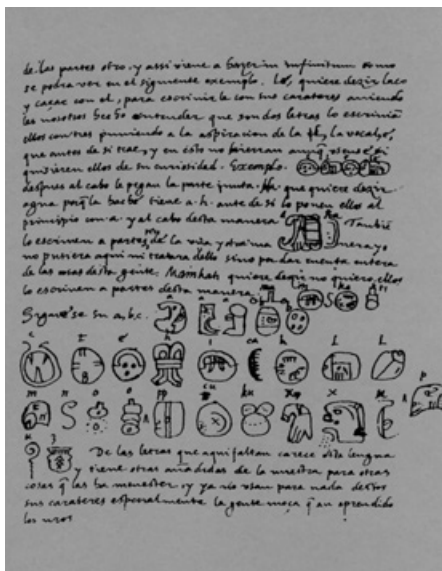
de las partes otro, y assi viene a hazer in infinitum como se podra ver en el siguiente exemplo. Lé, quiere dezir laço y cacar con el, para escrivir le con sus carateres aviendo los nosotros hecho entender que son dos letras lo escrivian ellos con tres puniendo a la aspiracion de la h, la vocal, e, que antes de si trae, y en esto no hierran aunque usen de e si quisieren ellos de su curiosidad. Exemplo. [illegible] despues al cabo le pegan la parte junta. Ha que quiere dezir agua porq la hache tiene a. h. ante de si lo ponen ellos al principio con a. y al cabo desta manera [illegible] Tambien lo escriven a partes de la una y otra manera, yo no pusiera aqui ni tratara dello sino por dar cuenta entera de las cosas desta gente. Ma in kati quiere dezir no quiero, ellos lo escriven a partes desta manera ma i n ka ti

Siguese su a, b, c.

a a a b b t c t c

e e e h i ca k l l

m n o o pp p cu ku x x u u z

De las letras que aqui faltan carece esta lengua y tiene otras añadidas de la nuestra para otras cosas q las ha menester, y ya no usan para nada destos sus carateres especialmente la gente moça q an aprendido los nros